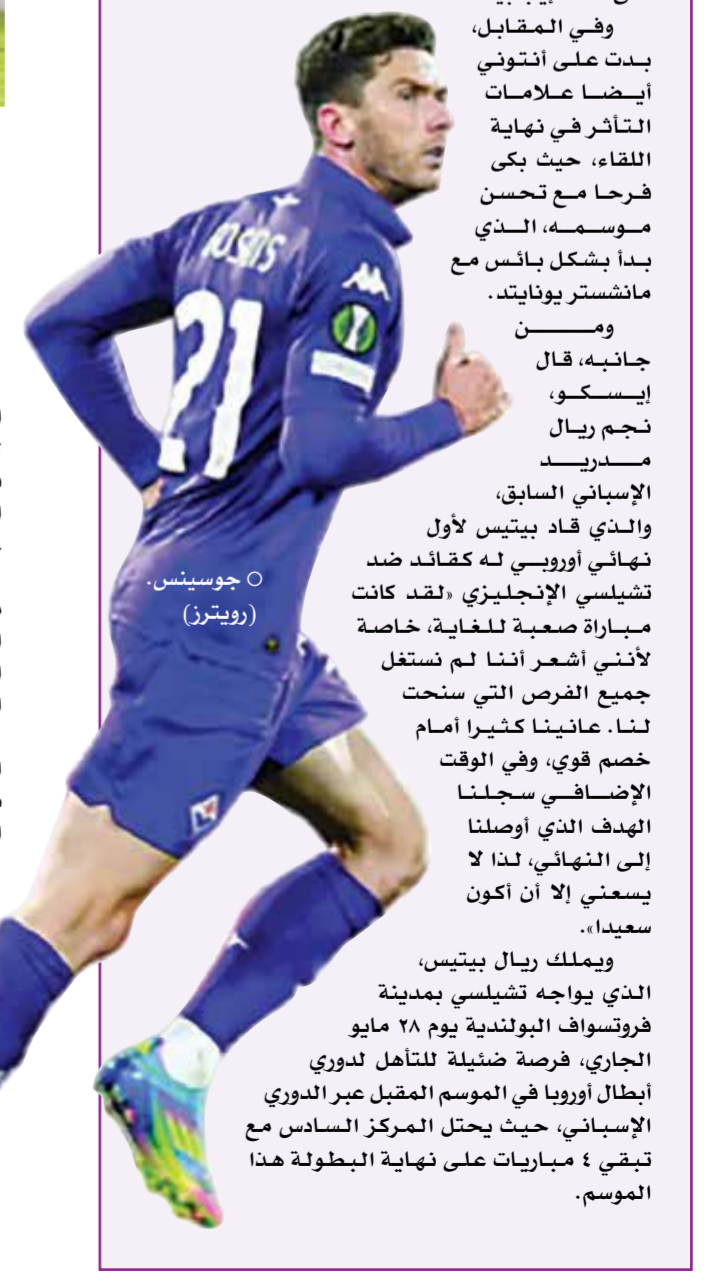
وفي المقابل، بدت على أنتوني أيضا علامات التأثر في نهاية اللقاء، حيث بكى فرحا مع تحسن موسمه، الذي بدأ بشكل بائس مع مانشستر يونايتد.

ومن جانبه، قال إيسكو، نجم ريال مدريد الإسباني السابق، والذي قاد بيتيس لأول نهائي أوروبي له كقائد ضد تشيلسي الإنجليزي «لقد كانت مباراة صعبة للغاية، خاصة لأنني أشعر أننا لم نستغل جميع الفرص التي سنحت لنا. عانينا كثيرا أمام خصم قوي، وفي الوقت الإضافي سجلنا الهدف الذي أوصلنا إلى النهائي، لذا لا يسعني إلا أن أكون سعيدا».

ويملك ريال بيتيس، الذي يواجه تشيلسي بمدينة فروتسواف البولندية يوم ٢٨ مايو الجاري، فرصة ضئيلة للتأهل لدوري أبطال أوروبا في الموسم المقبل عبر الدوري الإسباني، حيث يحتل المركز السادس مع تبقي ٤ مباريات على نهاية البطولة هذا الموسم.

○ جوسينس. (رويترز)

JOSENS 21